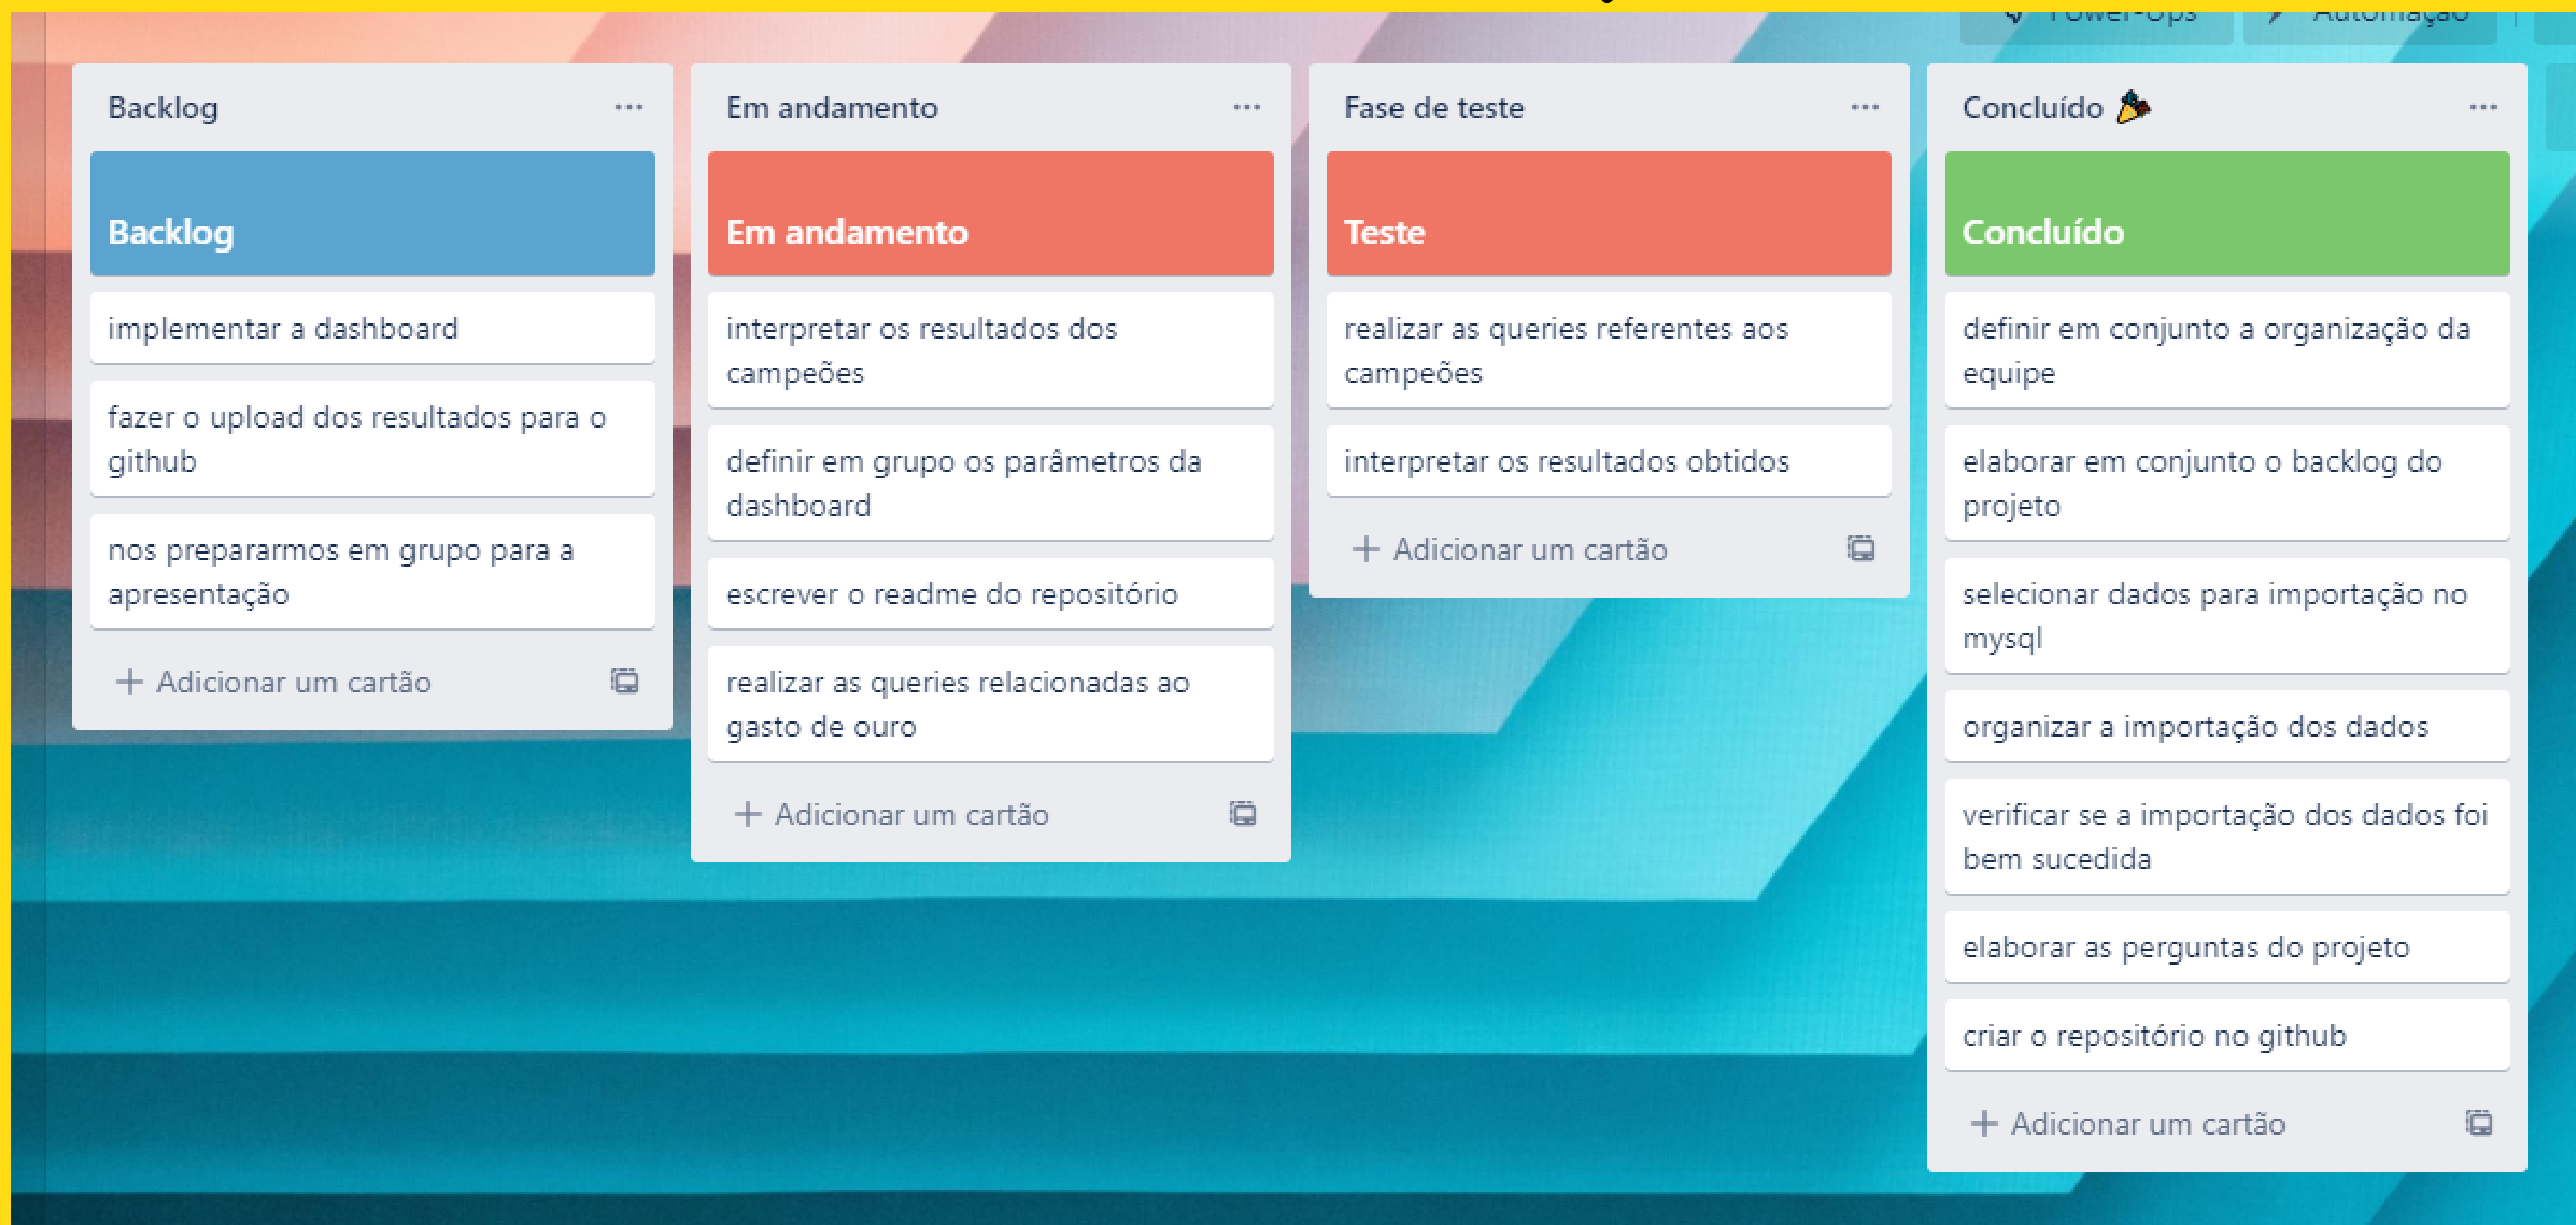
Power-Ups Automação

Backlog ...

Backlog

implementar a dashboard

fazer o upload dos resultados para o github

nos prepararmos em grupo para a apresentação

+ Adicionar um cartão

Em andamento ...

Em andamento

interpretar os resultados dos campeões

definir em grupo os parâmetros da dashboard

escrever o readme do repositório

realizar as queries relacionadas ao gasto de ouro

+ Adicionar um cartão

Fase de teste ...

Teste

realizar as queries referentes aos campeões

interpretar os resultados obtidos

+ Adicionar um cartão

Concluído 🎉 ...

Concluído

definir em conjunto a organização da equipe

elaborar em conjunto o backlog do projeto

selecionar dados para importação no mysql

organizar a importação dos dados

verificar se a importação dos dados foi bem sucedida

elaborar as perguntas do projeto

criar o repositório no github

+ Adicionar um cartão